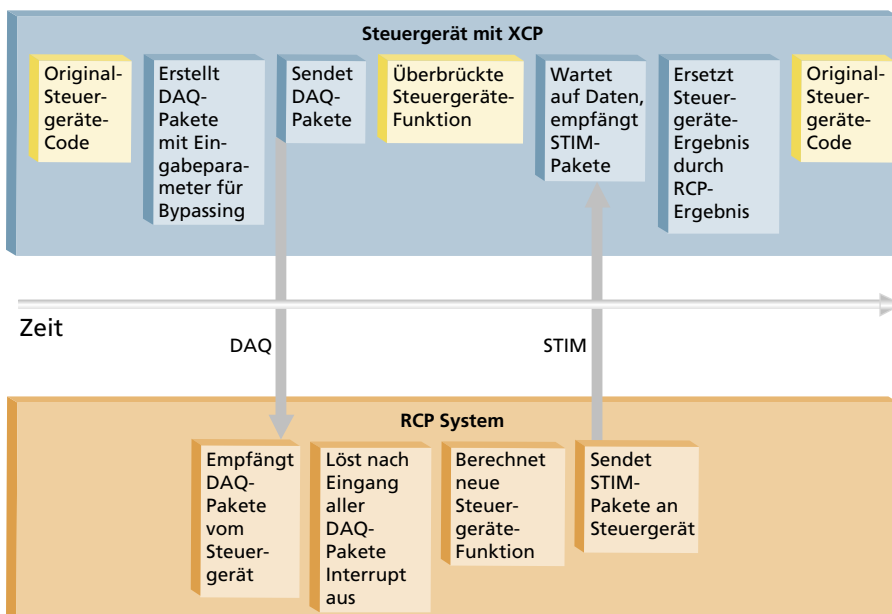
Steuergerät mit XCP

Original-Steuergeräte-Code

Erstellt DAQ-Pakete mit Eingabeparameter für Bypassing

Sendet DAQ-Pakete

Überbrückte Steuergeräte-Funktion

Wartet auf Daten, empfängt STIM-Pakete

Ersetzt Steuergeräte-Ergebnis durch RCP-Ergebnis

Original-Steuergeräte-Code

Zeit

DAQ

STIM

RCP System

Empfängt DAQ-Pakete vom Steuergerät

Löst nach Eingang aller DAQ-Pakete Interrupt aus

Berechnet neue Steuergeräte-Funktion

Sendet STIM-Pakete an Steuergerät